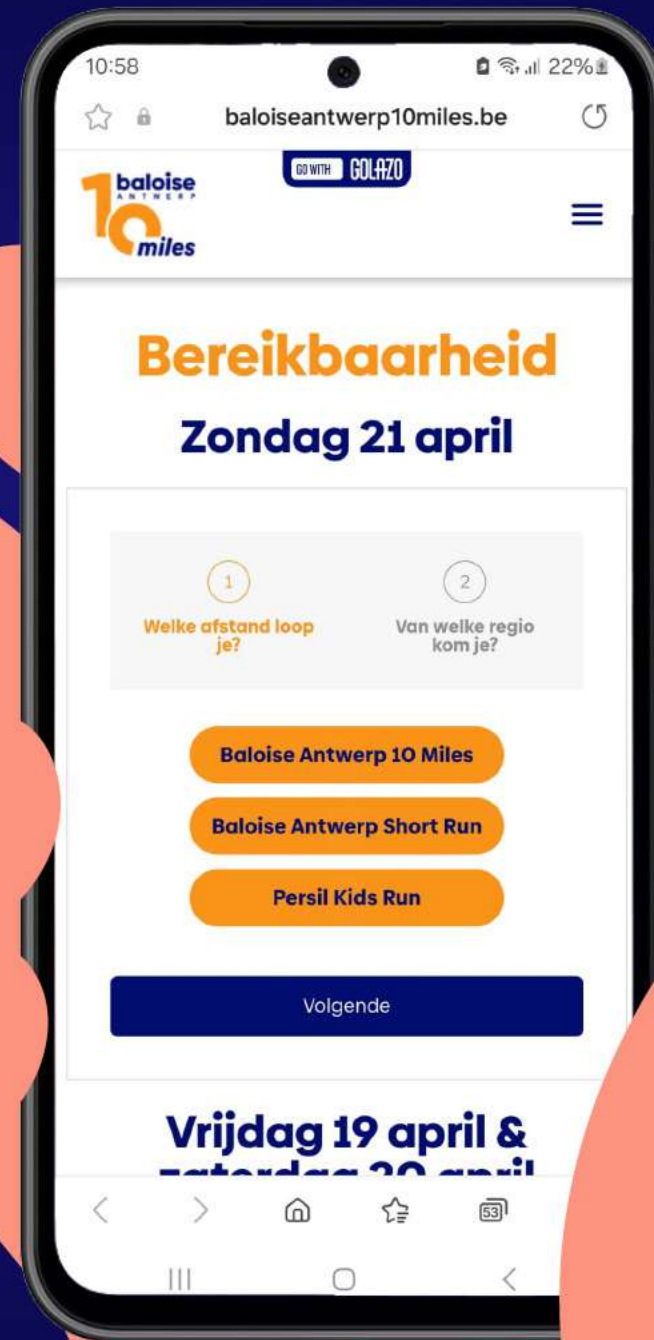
10:58

22%

baloiseantwerp10miles.be

GO WITH GOLAZO

baloise ANTWERP 10 miles

Bereikbaarheid

Zondag 21 april

1
Welke afstand loop je?

2
Van welke regio kom je?

Baloise Antwerp 10 Miles

Baloise Antwerp Short Run

Persil Kids Run

Volgende

Vrijdag 19 april &
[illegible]

53